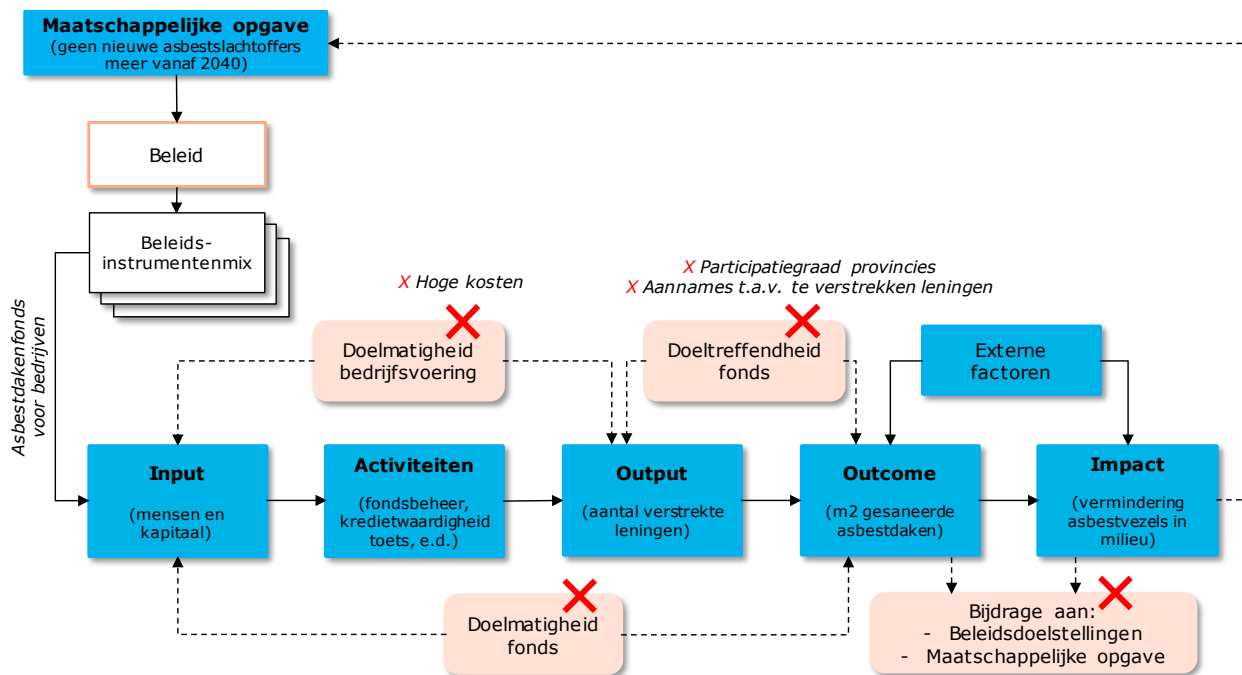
Maatschappelijke opgave
(geen nieuwe asbestslachtoffers meer vanaf 2040)

Beleid

Beleids-instrumentenmix

Asbestdakenfonds voor bedrijven

X Hoge kosten

X Participatiegraad provincies
X Aannames t.a.v. te verstrekken leningen

Doelmatigheid bedrijfsvoering

Doeltreffendheid fonds

Externe factoren

Input
(mensen en kapitaal)

Activiteiten
(fondsbeheer, kredietwaardigheid toets, e.d.)

Output
(aantal verstrekte leningen)

Outcome
(m2 gesaneerde asbestdaken)

Impact
(vermindering asbestvezels in milieu)

Doelmatigheid fonds

Bijdrage aan:
- Beleidsdoelstellingen
- Maatschappelijke opgave